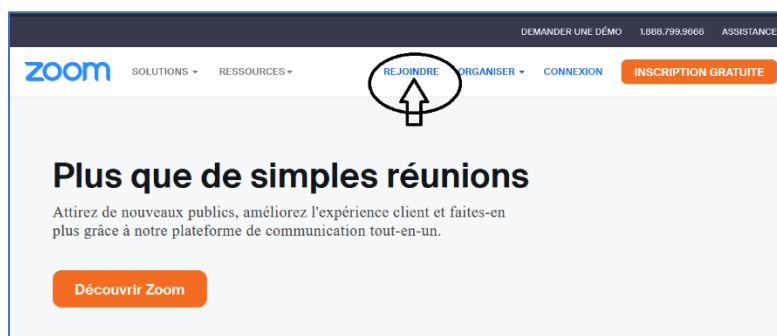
DEMANDER UNE DÉMO 1.888.799.9666 ASSISTANCE

zoom SOLUTIONS ▾ RESSOURCES ▾ REJOINDRE ORGANISER ▾ CONNEXION INSCRIPTION GRATUITE

Plus que de simples réunions

Attirez de nouveaux publics, améliorez l'expérience client et faites-en plus grâce à notre plateforme de communication tout-en-un.

Découvrir Zoom